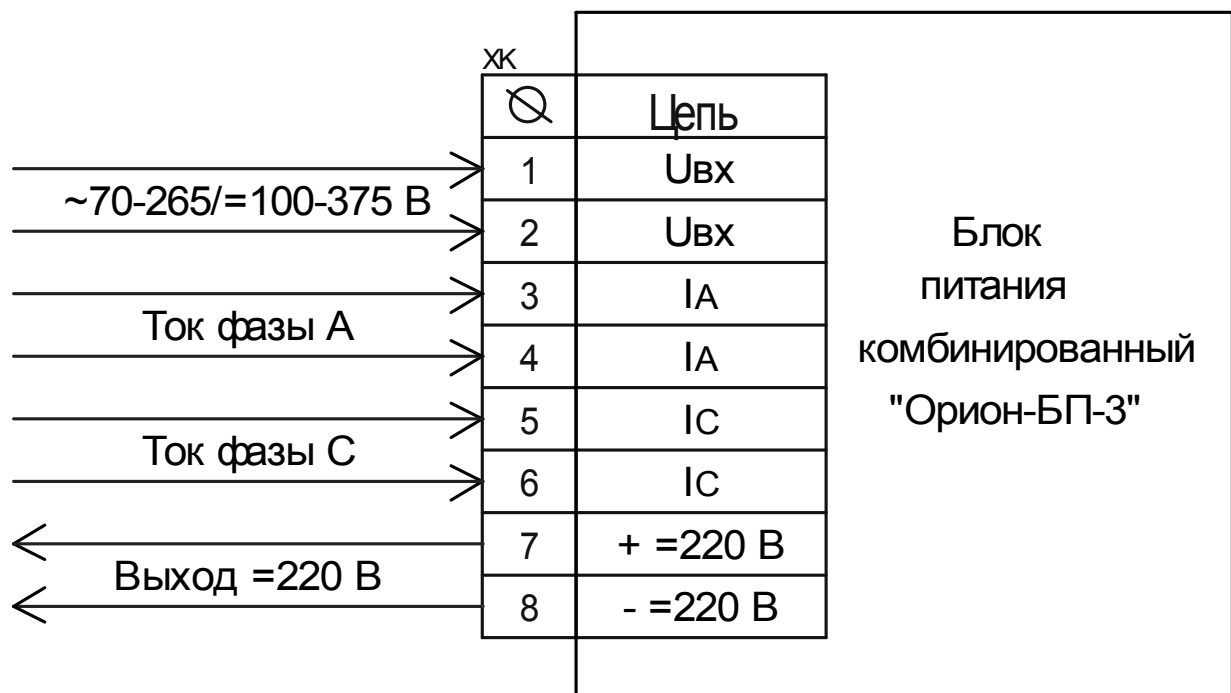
XK

| ⊘ | Цепь |
|---|---|
| 1 | Uвх |
| 2 | Uвх |
| 3 | IA |
| 4 | IA |
| 5 | IC |
| 6 | IC |
| 7 | + =220 В |
| 8 | - =220 В |

~70-265/=100-375 В

Ток фазы А

Ток фазы С

Выход =220 В

Блок питания комбинированный "Орион-БП-3"